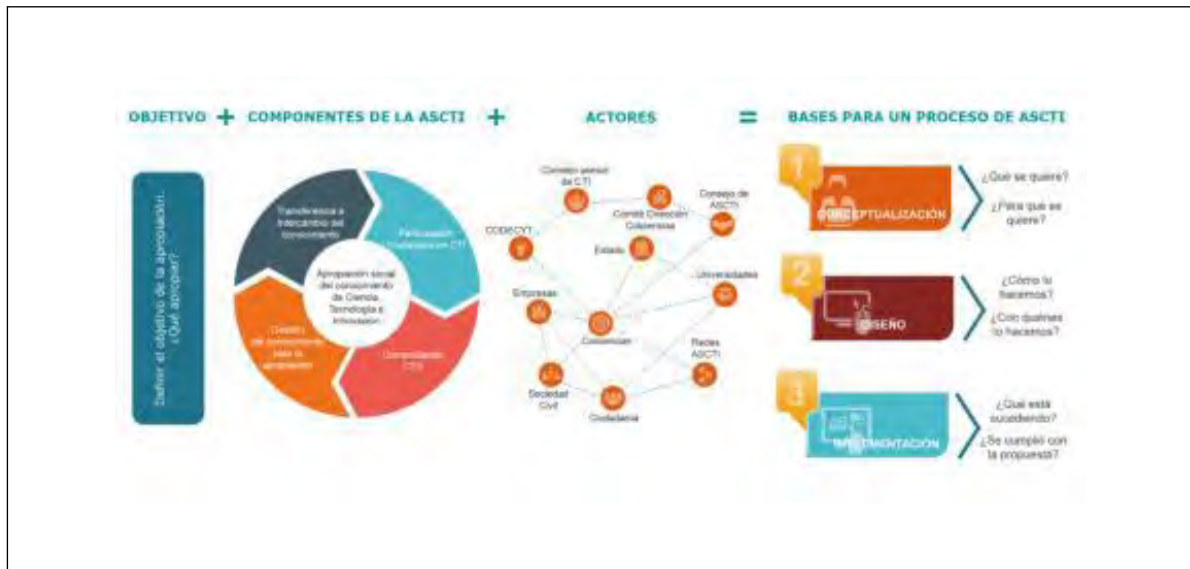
OBJETIVO + COMPONENTES DE LA ASCTI + ACTORES = BASES PARA UN PROCESO DE ASCTI

Definir el objetivo de la apropiación. ¿Qué apropiar?

Transferencia e Intercambio del conocimiento

Participación ciudadana en CTI

Comunicación CTS

Gestión del conocimiento para la apropiación

Apropiación social del conocimiento de Ciencia, Tecnología e Innovación

Consejo asesor de CTI

Comité Dirección Colciencias

Consejo de ASCTI

CODECYT

Estado

Universidades

Empresas

Colciencias

Redes ASCTI

Sociedad Civil

Ciudadanía

1 CONCEPTUALIZACIÓN
¿Qué se quiere?
¿Para qué se quiere?

2 DISEÑO
¿Cómo lo hacemos?
¿Con quiénes lo hacemos?

3 IMPLEMENTACIÓN
¿Qué está sucediendo?
¿Se cumplió con la propuesta?